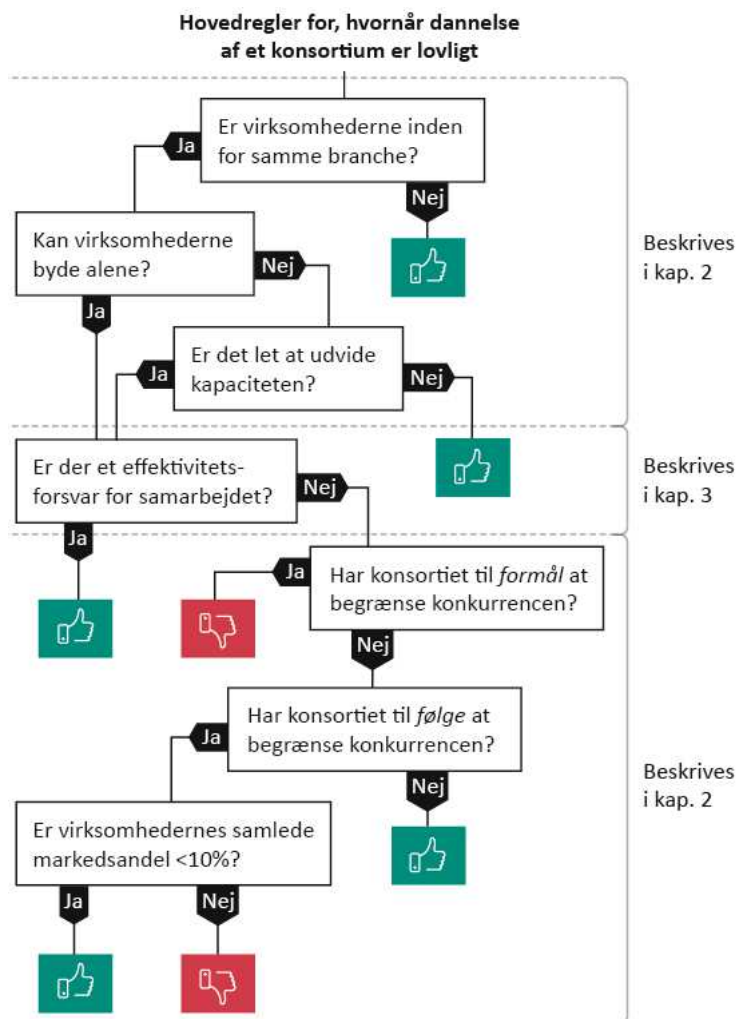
Hovedregler for, hvornår dannelse af et konsortium er lovligt

Er virksomhederne inden for samme branche?

Ja

Nej

Kan virksomhederne byde alene?

Nej

Ja

Er det let at udvide kapaciteten?

Ja

Nej

Beskrives i kap. 2

Er der et effektivitets-forsvar for samarbejdet?

Nej

Ja

Beskrives i kap. 3

Ja

Har konsortiet til *formål* at begrænse konkurrencen?

Nej

Ja

Har konsortiet til *følge* at begrænse konkurrencen?

Nej

Er virksomhedernes samlede markedsandel <10%?

Ja

Nej

Beskrives i kap. 2